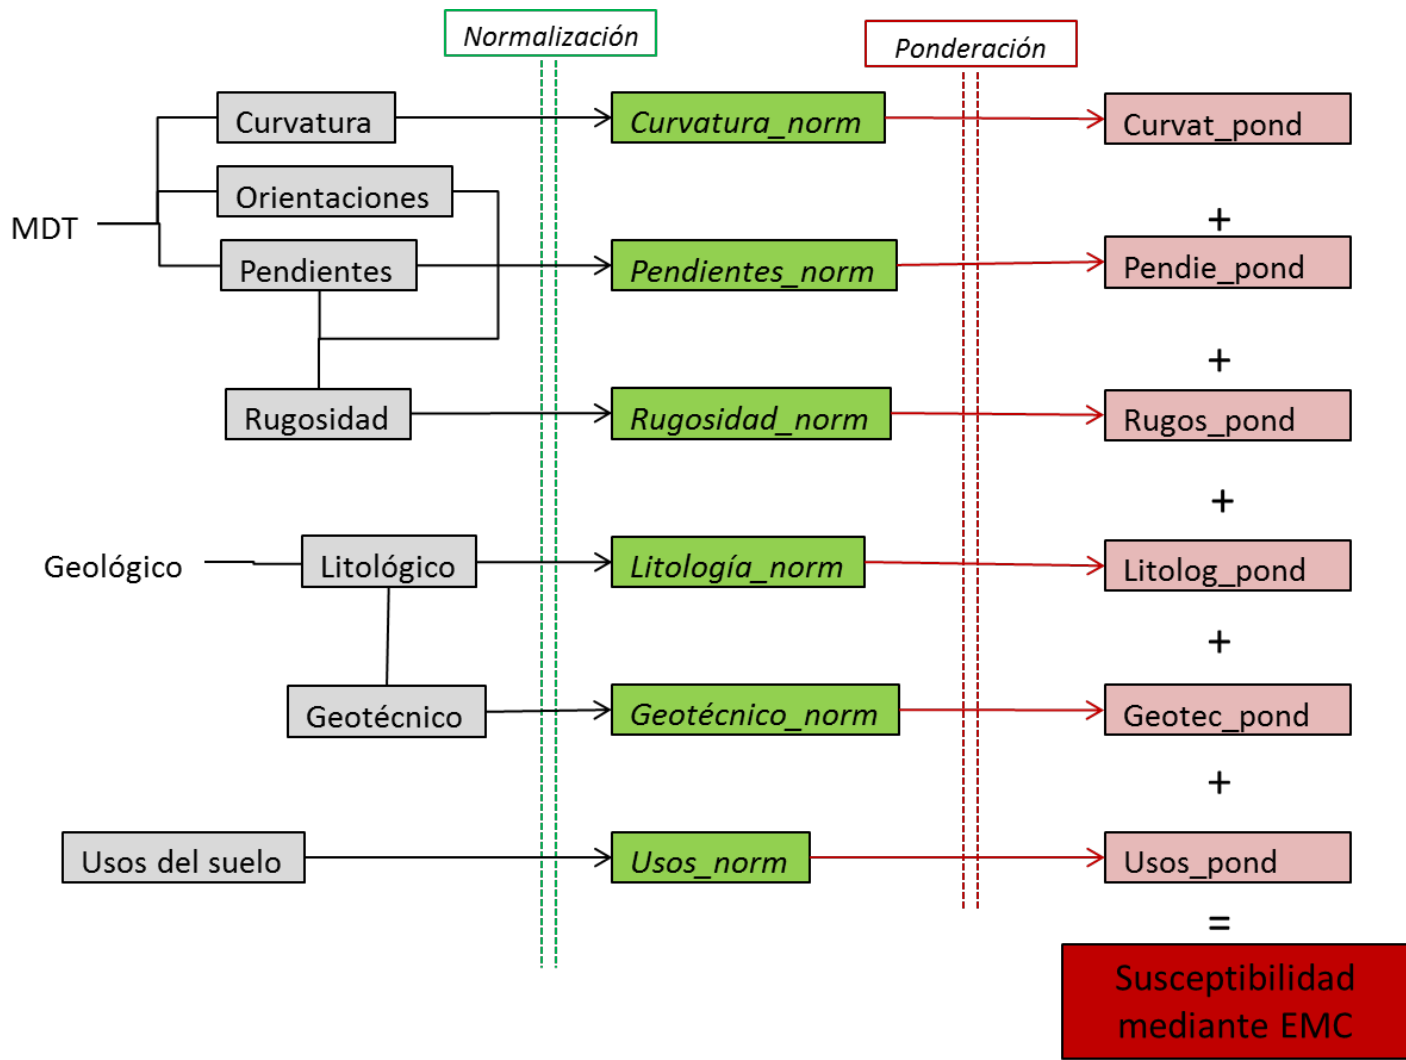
Normalización

Ponderación

MDT

Curvatura

Orientaciones

Pendientes

Rugosidad

Curvatura_norm

Pendientes_norm

Rugosidad_norm

Curvat_pond

+

Pendie_pond

+

Rugos_pond

+

Geológico

Litológico

Geotécnico

Litología_norm

Geotécnico_norm

Litolog_pond

+

Geotec_pond

+

Usos del suelo

Usos_norm

Usos_pond

=

Susceptibilidad mediante EMC